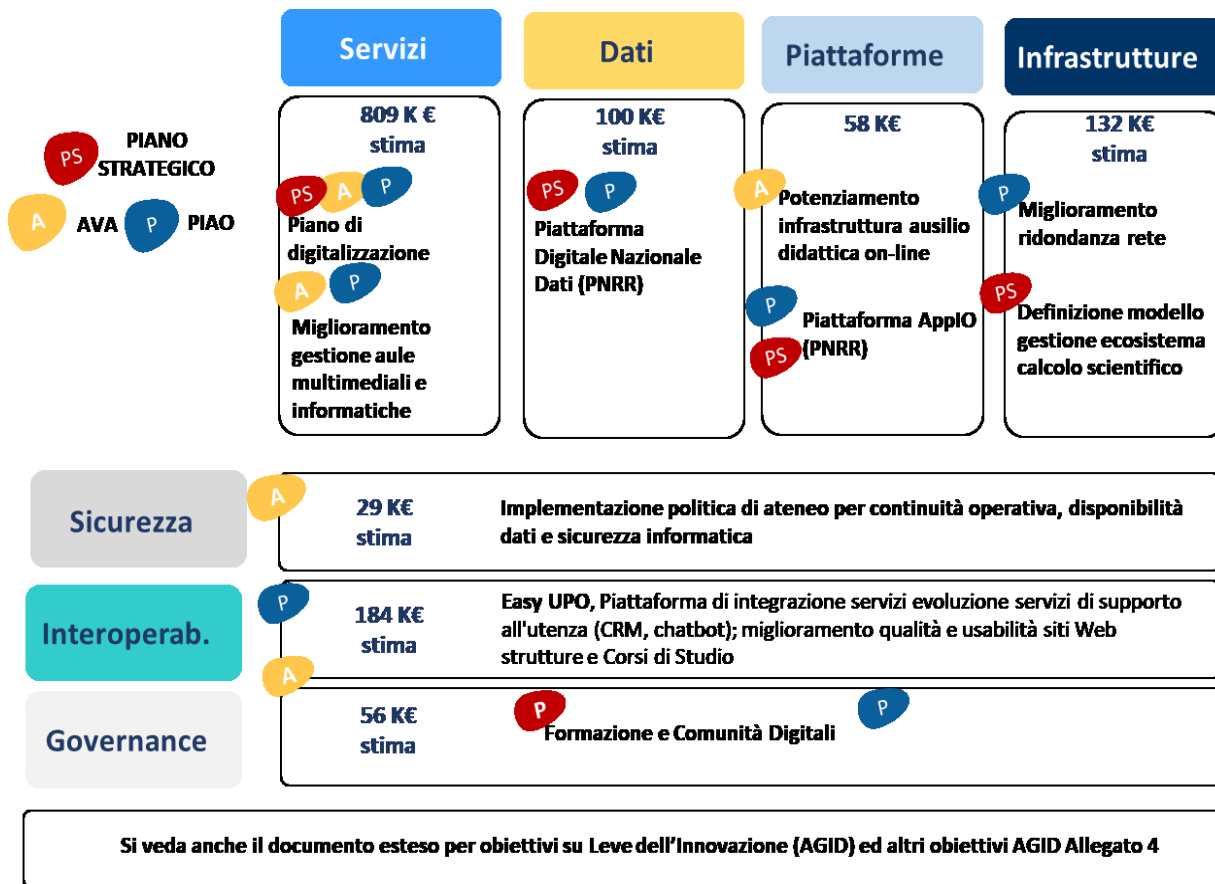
PS PIANO STRATEGICO

A AVA P PIAO

Servizi

Dati

Piattaforme

Infrastrutture

809 K € stima

PS A P

Piano di digitalizzazione

A P

Miglioramento gestione aule multimediali e informatiche

100 K€ stima

PS P

Piattaforma Digitale Nazionale Dati (PNRR)

58 K€

A

Potenziamento infrastruttura ausilio didattica on-line

P

Piattaforma AppIO (PNRR)

PS

132 K€ stima

P

Miglioramento ridondanza rete

PS

Definizione modello gestione ecosistema calcolo scientifico

Sicurezza

A

29 K€ stima

Implementazione politica di ateneo per continuità operativa, disponibilità dati e sicurezza informatica

Interoperab.

P

184 K€ stima

Easy UPO, Piattaforma di integrazione servizi evoluzione servizi di supporto all'utenza (CRM, chatbot); miglioramento qualità e usabilità siti Web strutture e Corsi di Studio

A

Governance

56 K€ stima

P

Formazione e Comunità Digitali

P

Si veda anche il documento esteso per obiettivi su Leve dell'Innovazione (AGID) ed altri obiettivi AGID Allegato 4